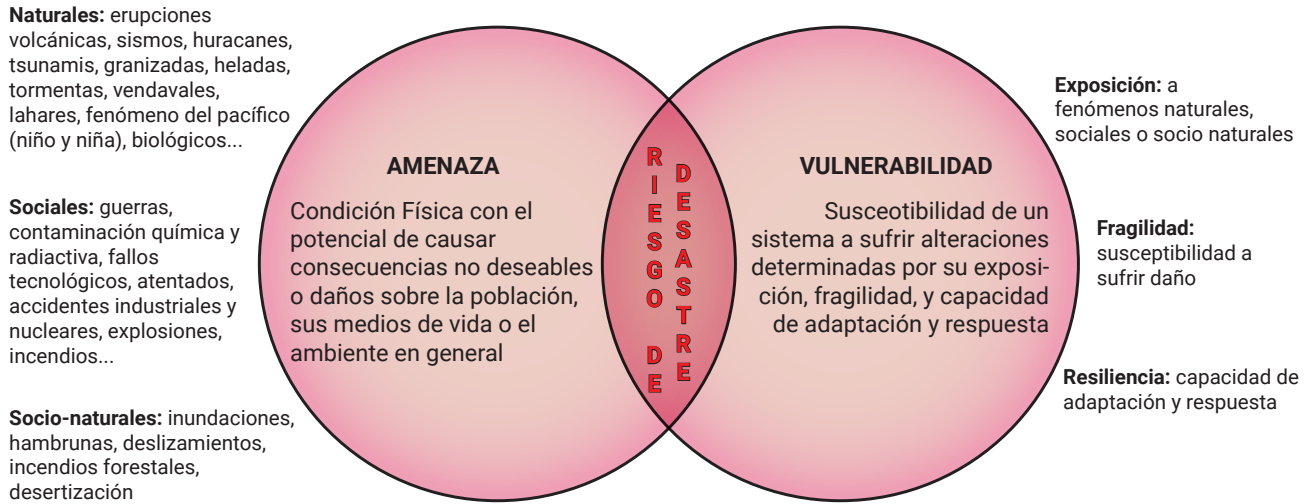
**Naturales:** erupciones volcánicas, sismos, huracanes, tsunamis, granizadas, heladas, tormentas, vendavales, lahares, fenómeno del pacífico (niño y niña), biológicos...

**Sociales:** guerras, contaminación química y radiactiva, fallos tecnológicos, atentados, accidentes industriales y nucleares, explosiones, incendios...

**Socio-naturales:** inundaciones, hambrunas, deslizamientos, incendios forestales, desertización

**AMENAZA**

Condición Física con el potencial de causar consecuencias no deseables o daños sobre la población, sus medios de vida o el ambiente en general

RIESGO DE DESASTRE

**VULNERABILIDAD**

Susceotibilidad de un sistema a sufrir alteraciones determinadas por su exposición, fragilidad, y capacidad de adaptación y respuesta

**Exposición:** a fenómenos naturales, sociales o socio naturales

**Fragilidad:** susceptibilidad a sufrir daño

**Resiliencia:** capacidad de adaptación y respuesta